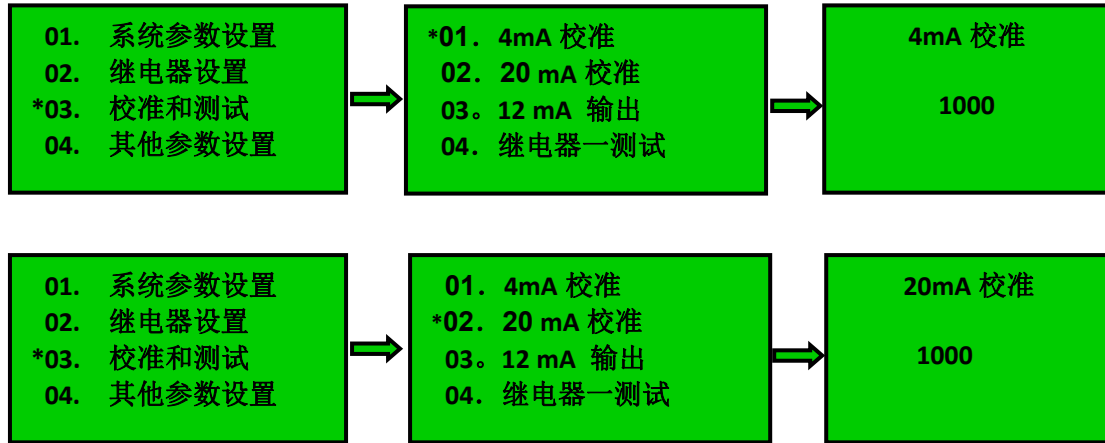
01. 系统参数设置
02. 继电器设置
*03. 校准和测试
04. 其他参数设置

*01．4mA 校准
02．20 mA 校准
03。12 mA 输出
04．继电器一测试

4mA 校准

1000

01. 系统参数设置
02. 继电器设置
*03. 校准和测试
04. 其他参数设置

01．4mA 校准
*02．20 mA 校准
03。12 mA 输出
04．继电器一测试

20mA 校准

1000